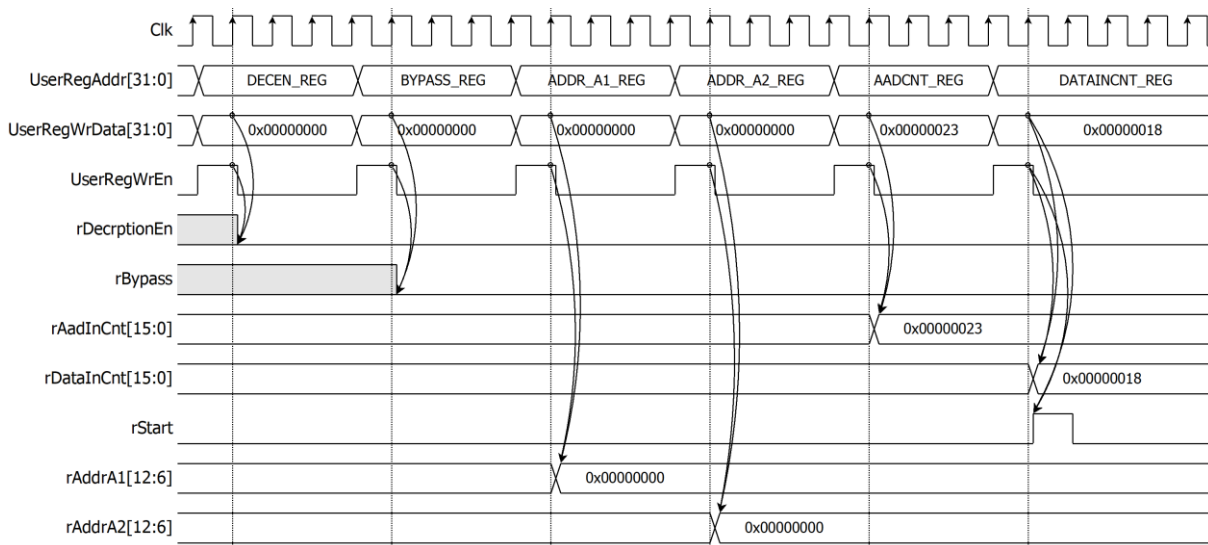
Clk
UserRegAddr[31:0]
DECEN_REG
BYPASS_REG
ADDR_A1_REG
ADDR_A2_REG
AADCNT_REG
DATAINCNT_REG
UserRegWrData[31:0]
0x00000000
0x00000000
0x00000000
0x00000000
0x00000023
0x00000018
UserRegWrEn
rDecrptionEn
rBypass
rAadInCnt[15:0]
0x00000023
rDataInCnt[15:0]
0x00000018
rStart
rAddrA1[12:6]
0x00000000
rAddrA2[12:6]
0x00000000